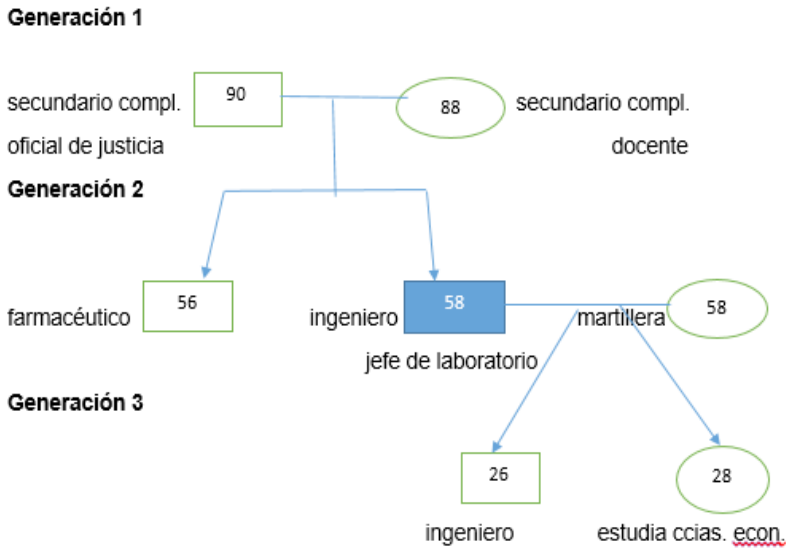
Generación 1

secundario compl. 90 88 secundario compl.

oficial de justicia docente

Generación 2

farmacéutico 56 ingeniero 58 martillera 58

jefe de laboratorio

Generación 3

26 28

ingeniero estudia ccias. econ.